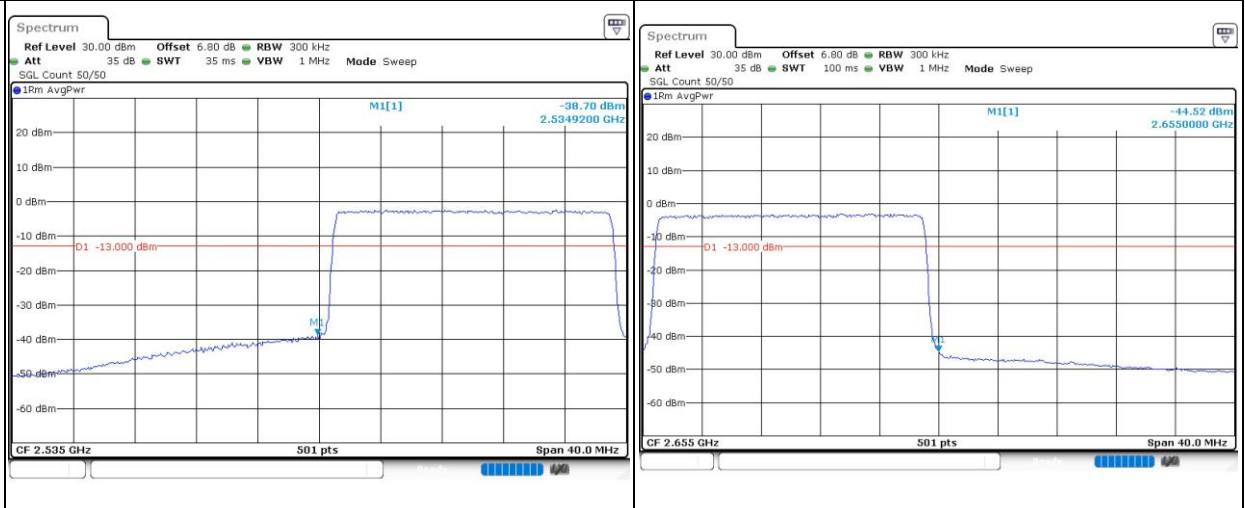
Spectrum

Ref Level 30.00 dBm Offset 6.80 dB RBW 300 kHz
Att 35 dB SWT 35 ms VBW 1 MHz Mode Sweep
SGL Count 50/50
1Rm AvgPwr

M1[1] -38.70 dBm
2.5349200 GHz

20 dBm
10 dBm
0 dBm
-10 dBm
D1 -13.000 dBm
-20 dBm
-30 dBm
M1
-40 dBm
-50 dBm
-60 dBm

CF 2.535 GHz 501 pts Span 40.0 MHz

Spectrum

Ref Level 30.00 dBm Offset 6.80 dB RBW 300 kHz
Att 35 dB SWT 100 ms VBW 1 MHz Mode Sweep
SGL Count 50/50
1Rm AvgPwr

M1[1] -44.52 dBm
2.6550000 GHz

20 dBm
10 dBm
0 dBm
-10 dBm
D1 -13.000 dBm
-20 dBm
-30 dBm
-40 dBm
M1
-50 dBm
-60 dBm

CF 2.655 GHz 501 pts Span 40.0 MHz